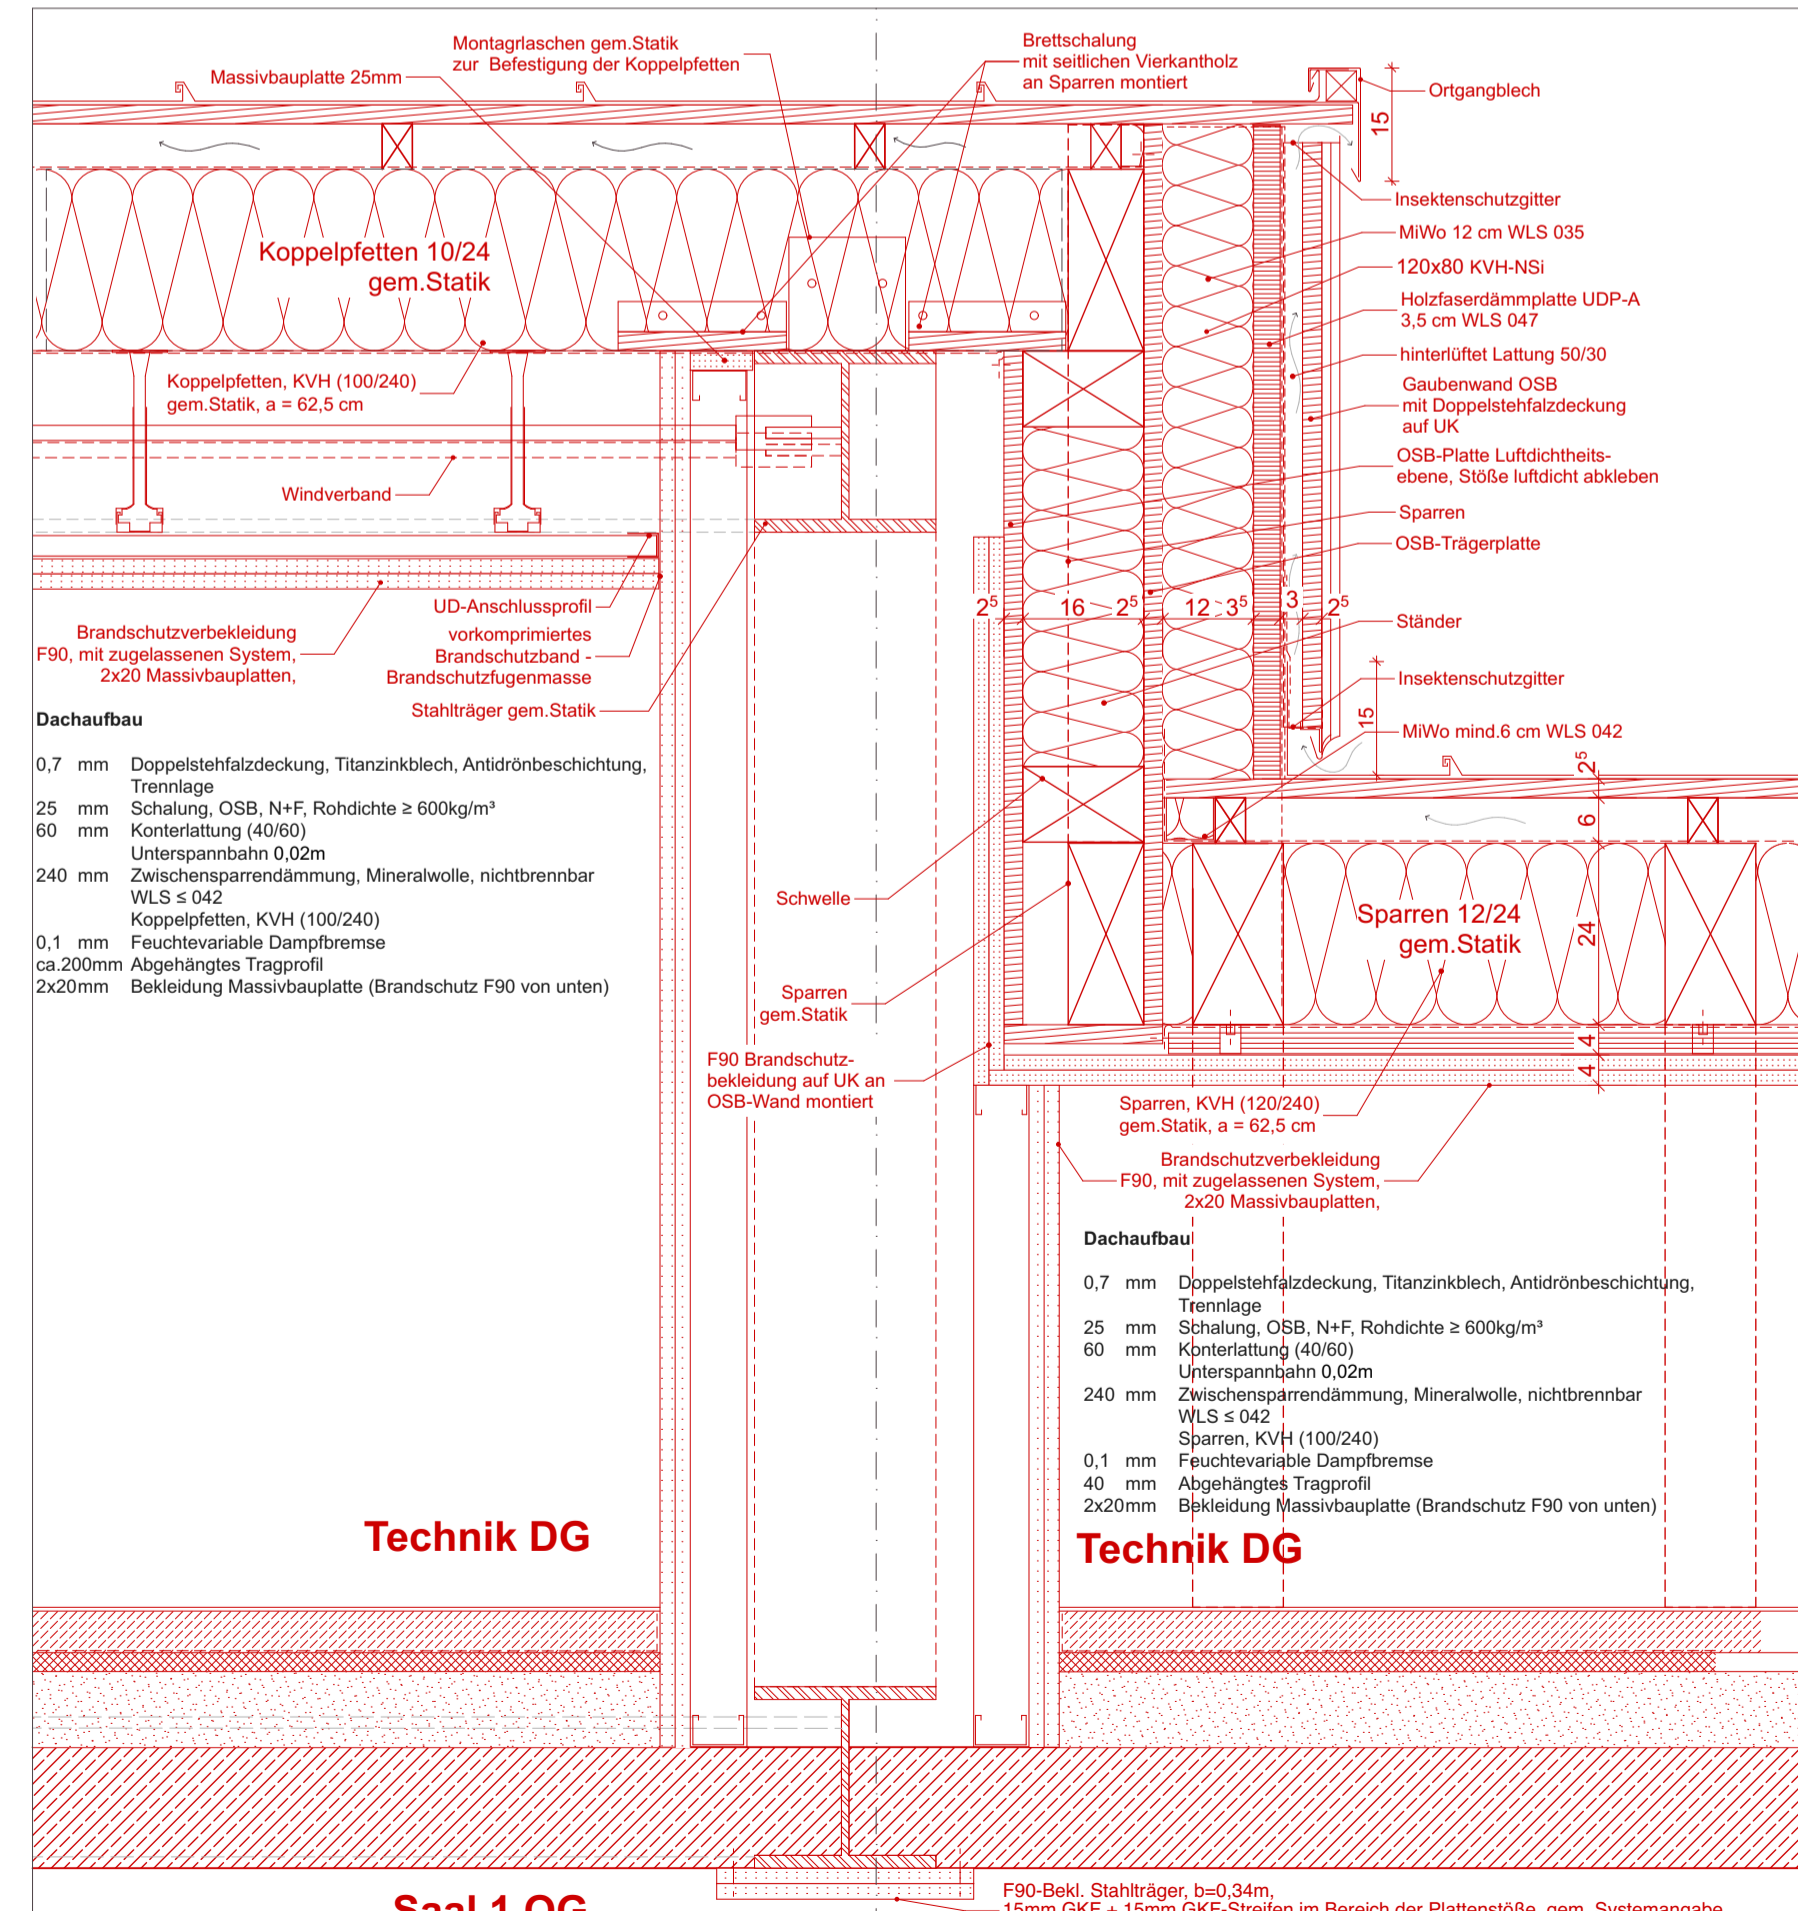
Montagrlaschen gem.Statik
zur Befestigung der Koppelpfetten

Massivbauplatte 25mm

Brettschalung
mit seitlichen Vierkantholz
an Sparren montiert

Ortgangblech

15

Insektenschutzgitter

MiWo 12 cm WLS 035

120x80 KVH-NSi

Holzfaserdämmplatte UDP-A
3,5 cm WLS 047

hinterlüftet Lattung 50/30

Gaubenwand OSB
mit Doppelstehfalzdeckung
auf UK

OSB-Platte Luftdichtheitsebene, Stöße luftdicht abkleben

Sparren

OSB-Trägerplatte

Koppelpfetten 10/24
gem.Statik

Koppelpfetten, KVH (100/240)
gem.Statik, a = 62,5 cm

Windverband

UD-Anschlussprofil

Brandschutzverbekleidung
F90, mit zugelassenen System,
2x20 Massivbauplatten,

vorkomprimiertes
Brandschutzband -
Brandschutzfugenmasse

Stahlträger gem.Statik

$2^5$ 16 $2^5$ 12 $3^5$ 3 $2^5$

Ständer

Insektenschutzgitter

15

MiWo mind.6 cm WLS 042

$2^5$

6

Dachaufbau

0,7 mm Doppelstehfalzdeckung, Titanzinkblech, Antidröhnbeschichtung, Trennlage
25 mm Schalung, OSB, N+F, Rohdichte ≥ 600kg/m³
60 mm Konterlattung (40/60)
Unterspannbahn 0,02m
240 mm Zwischensparrendämmung, Mineralwolle, nichtbrennbar WLS ≤ 042
Koppelpfetten, KVH (100/240)
0,1 mm Feuchtevariable Dampfbremse
ca.200mm Abgehängtes Tragprofil
2x20mm Bekleidung Massivbauplatte (Brandschutz F90 von unten)

Schwelle

Sparren 12/24
gem.Statik

24

Sparren
gem.Statik

4

4

F90 Brandschutzbekleidung auf UK an
OSB-Wand montiert

Sparren, KVH (120/240)
gem.Statik, a = 62,5 cm

Brandschutzverbekleidung
F90, mit zugelassenen System,
2x20 Massivbauplatten,

Dachaufbau

0,7 mm Doppelstehfalzdeckung, Titanzinkblech, Antidröhnbeschichtung, Trennlage
25 mm Schalung, OSB, N+F, Rohdichte ≥ 600kg/m³
60 mm Konterlattung (40/60)
Unterspannbahn 0,02m
240 mm Zwischensparrendämmung, Mineralwolle, nichtbrennbar WLS ≤ 042
Sparren, KVH (100/240)
0,1 mm Feuchtevariable Dampfbremse
40 mm Abgehängtes Tragprofil
2x20mm Bekleidung Massivbauplatte (Brandschutz F90 von unten)

Technik DG

Technik DG

Saal 1.OG

F90-Bekl. Stahlträger, b=0,34m,
15mm GKF + 15mm GKF-Streifen im Bereich der Plattenstöße, gem. Systemangabe